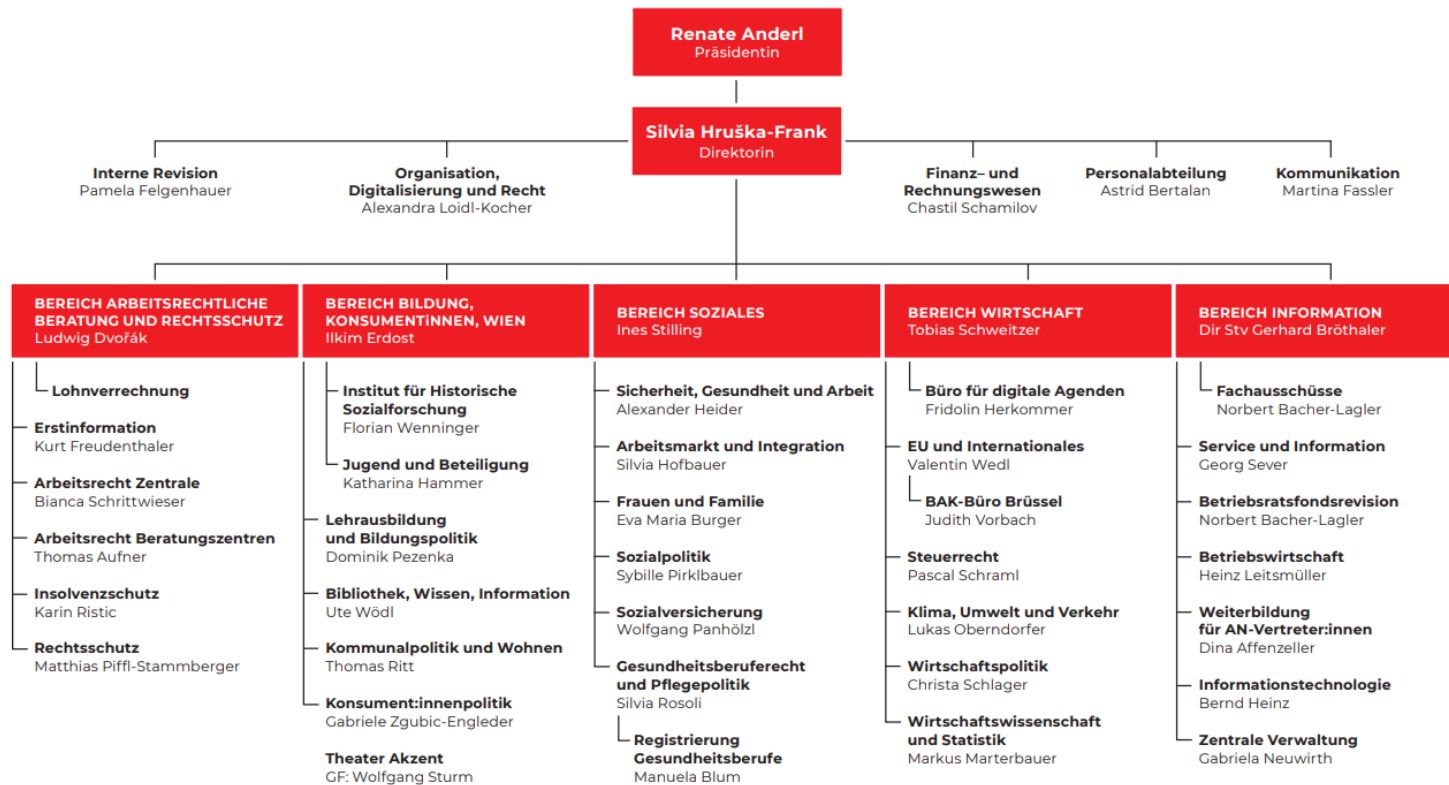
Renate Anderl
Präsidentin

Silvia Hruška-Frank
Direktorin

Interne Revision
Pamela Felgenhauer

Organisation, Digitalisierung und Recht
Alexandra Loidl-Kocher

Finanz– und Rechnungswesen
Chastil Schamilov

Personalabteilung
Astrid Bertalan

Kommunikation
Martina Fassler

BEREICH ARBEITSRECHTLICHE BERATUNG UND RECHTSSCHUTZ
Ludwig Dvořák

Lohnverrechnung

Erstinformation
Kurt Freudenthaler

Arbeitsrecht Zentrale
Bianca Schrittwieser

Arbeitsrecht Beratungszentren
Thomas Aufner

Insolvenzschutz
Karin Ristic

Rechtsschutz
Matthias Piffl-Stammberger

BEREICH BILDUNG, KONSUMENTiNNEN, WIEN
Ilkim Erdost

Institut für Historische Sozialforschung
Florian Wenninger

Jugend und Beteiligung
Katharina Hammer

Lehrausbildung und Bildungspolitik
Dominik Pezenka

Bibliothek, Wissen, Information
Ute Wödl

Kommunalpolitik und Wohnen
Thomas Ritt

Konsument:innenpolitik
Gabriele Zgubic-Engleder

Theater Akzent
GF: Wolfgang Sturm

BEREICH SOZIALES
Ines Stilling

Sicherheit, Gesundheit und Arbeit
Alexander Heider

Arbeitsmarkt und Integration
Silvia Hofbauer

Frauen und Familie
Eva Maria Burger

Sozialpolitik
Sybille Pirklbauer

Sozialversicherung
Wolfgang Panhölzl

Gesundheitsberuferecht und Pflegepolitik
Silvia Rosoli

Registrierung Gesundheitsberufe
Manuela Blum

BEREICH WIRTSCHAFT
Tobias Schweitzer

Büro für digitale Agenden
Fridolin Herkommer

EU und Internationales
Valentin Wedl

BAK-Büro Brüssel
Judith Vorbach

Steuerrecht
Pascal Schraml

Klima, Umwelt und Verkehr
Lukas Oberndorfer

Wirtschaftspolitik
Christa Schlager

Wirtschaftswissenschaft und Statistik
Markus Marterbauer

BEREICH INFORMATION
Dir Stv Gerhard Bröthaler

Fachausschüsse
Norbert Bacher-Lagler

Service und Information
Georg Sever

Betriebsratsfondsrevision
Norbert Bacher-Lagler

Betriebswirtschaft
Heinz Leitsmüller

Weiterbildung für AN-Vertreter:innen
Dina Affenzeller

Informationstechnologie
Bernd Heinz

Zentrale Verwaltung
Gabriela Neuwirth